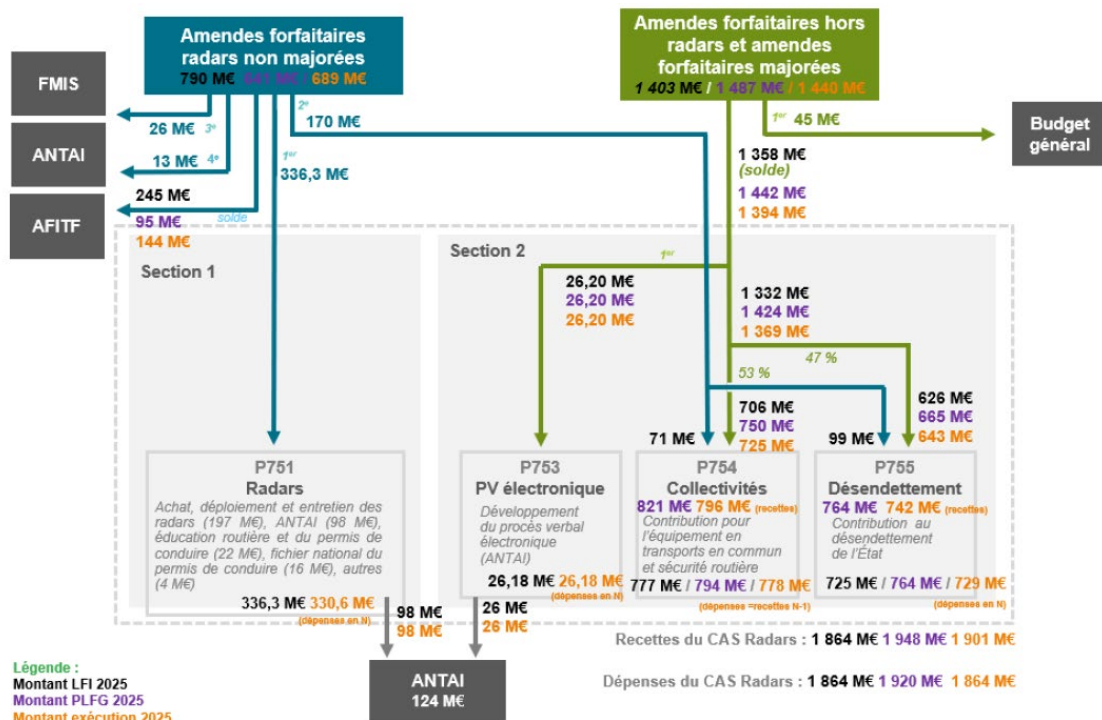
Amendes forfaitaires radars non majorées
790 M€ / 841 M€ / 689 M€

Amendes forfaitaires hors radars et amendes forfaitaires majorées
1 403 M€ / 1 487 M€ / 1 440 M€

FMIS
26 M€ 3e

ANTAI
13 M€ 4e

AFITF
245 M€
95 M€
144 M€
solde

2e
170 M€

1er
336,3 M€

1er 45 M€

Budget général

1 358 M€
(solde)
1 442 M€
1 394 M€

Section 1

Section 2

1er
26,20 M€
26,20 M€
26,20 M€

1 332 M€
1 424 M€
1 369 M€

47 %
53 %

706 M€
750 M€
725 M€

626 M€
665 M€
643 M€

71 M€
99 M€

P751
Radars
Achat, déploiement et entretien des radars (197 M€), ANTAI (98 M€), éducation routière et du permis de conduire (22 M€), fichier national du permis de conduire (16 M€), autres (4 M€)
336,3 M€ 330,6 M€
(dépenses en N)

P753
PV électronique
Développement du procès verbal électronique (ANTAI)
26,18 M€ 26,18 M€
(dépenses en N)

P754
Collectivités
821 M€ 796 M€ (recettes)
Contribution pour l'équipement en transports en commun et sécurité routière
777 M€ / 794 M€ / 778 M€
(dépenses =recettes N-1)

P755
Désendettement
764 M€ 742 M€ (recettes)
Contribution au désendettement de l'État
725 M€ / 764 M€ / 729 M€
(dépenses en N)

98 M€
98 M€

26 M€
26 M€

ANTAI
124 M€

Recettes du CAS Radars : 1 864 M€ 1 948 M€ 1 901 M€

Dépenses du CAS Radars : 1 864 M€ 1 920 M€ 1 864 M€

Légende :
Montant LFI 2025
Montant PLFG 2025
Montant exécution 2025